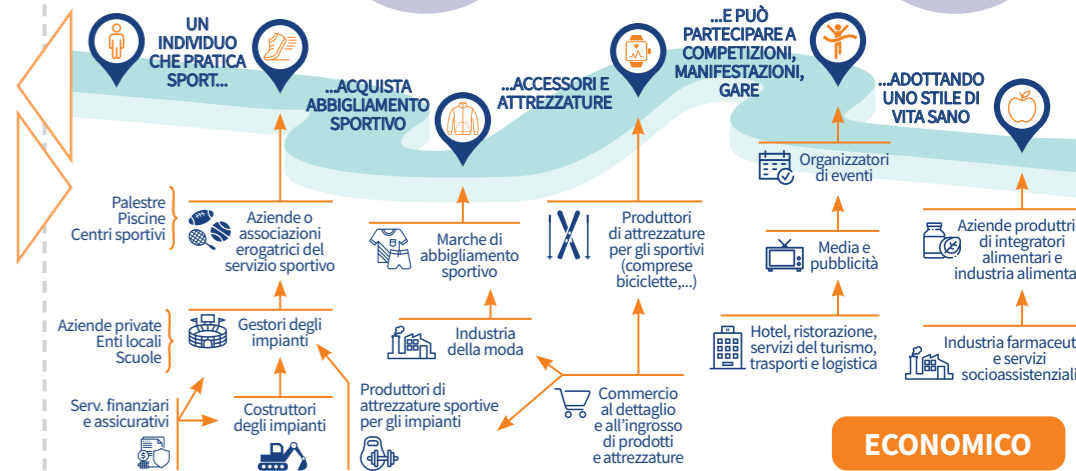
UN INDIVIDUO CHE PRATICA SPORT...

...ACQUISTA ABBIGLIAMENTO SPORTIVO

...ACCESSORI E ATTREZZATURE

...E PUÒ PARTECIPARE A COMPETIZIONI, MANIFESTAZIONI, GARE

...ADOTTANDO UNO STILE DI VITA SANO

Palestre
Piscine
Centri sportivi

Aziende o associazioni erogatrici del servizio sportivo

Marche di abbigliamento sportivo

Produttori di attrezzature per gli sportivi (comprese biciclette,...)

Organizzatori di eventi

Media e pubblicità

Aziende produttri di integratori alimentari e industria alimenta

Aziende private
Enti locali
Scuole

Gestori degli impianti

Industria della moda

Hotel, ristorazione, servizi del turismo, trasporti e logistica

Industria farmaceut e servizi socioassistenziali

Serv. finanziari e assicurativi

Costruttori degli impianti

Produttori di attrezzature sportive per gli impianti

Commercio al dettaglio e all'ingrosso di prodotti e attrezzature

ECONOMICO